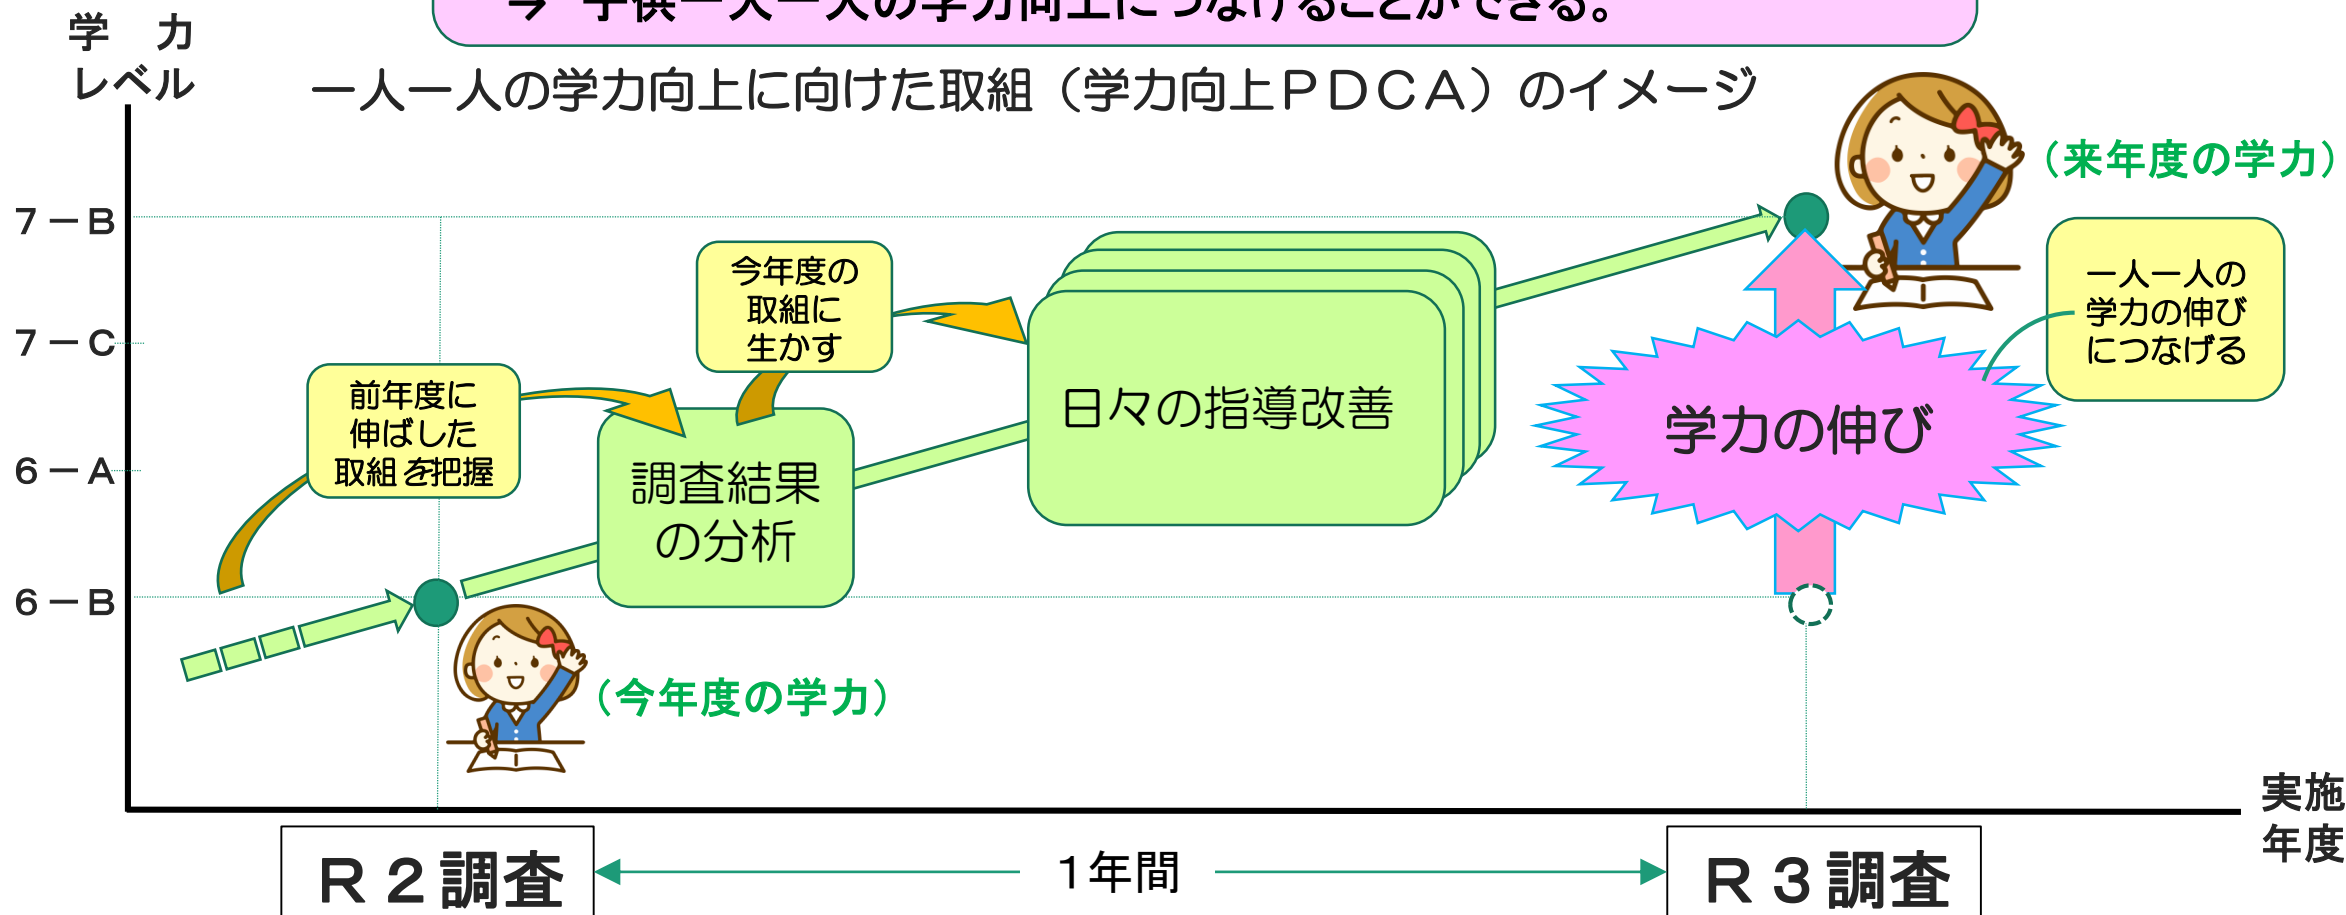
→ 子供一人一人の学力向上につなげることができる。

学　力
レベル

一人一人の学力向上に向けた取組（学力向上ＰＤＣＡ）のイメージ

（来年度の学力）

7－B
7－C
6－A
6－B

今年度の
取組に
生かす

前年度に
伸ばした
取組を把握

調査結果
の分析

日々の指導改善

学力の伸び

一人一人の
学力の伸び
につなげる

（今年度の学力）

実施
年度

Ｒ２調査

1年間

Ｒ３調査